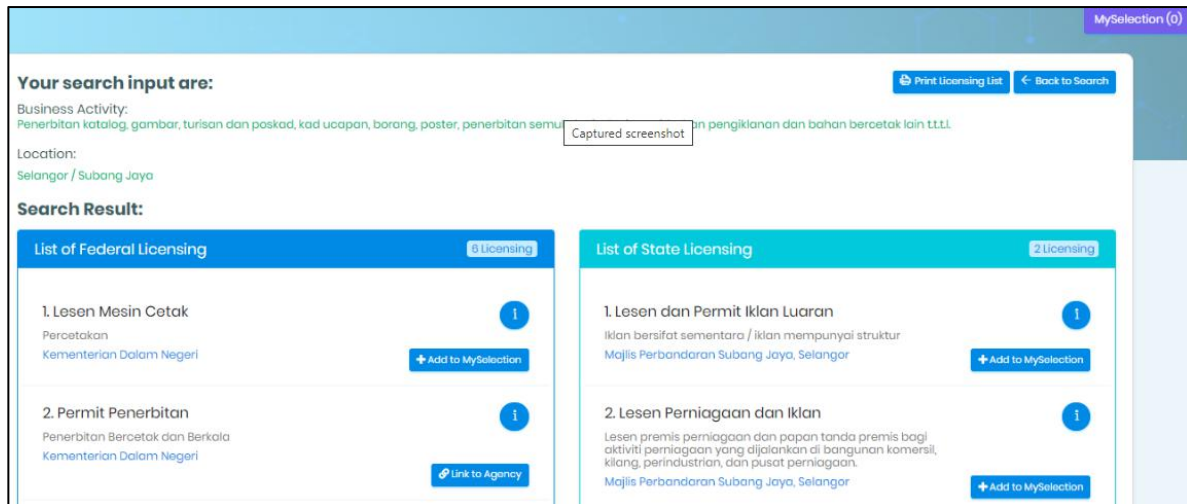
MySelection (0)

Your search input are:

Print Licensing List | ← Back to Search

Business Activity:
Penerbitan katalog, gambar, turisan dan poskad, kad ucapan, borang, poster, penerbitan semu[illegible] Captured screenshot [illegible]an pengiklanan dan bahan bercetak lain t.t.t.l.

Location:
Selangor / Subang Jaya

Search Result:

List of Federal Licensing | 6 Licensing

1. Lesen Mesin Cetak
Percetakan
Kementerian Dalam Negeri
i
+ Add to MySelection

2. Permit Penerbitan
Penerbitan Bercetak dan Berkala
Kementerian Dalam Negeri
i
Link to Agency

List of State Licensing | 2 Licensing

1. Lesen dan Permit Iklan Luaran
Iklan bersifat sementara / iklan mempunyai struktur
Majlis Perbandaran Subang Jaya, Selangor
i
+ Add to MySelection

2. Lesen Perniagaan dan Iklan
Lesen premis perniagaan dan papan tanda premis bagi aktiviti perniagaan yang dijalankan di bangunan komersil, kilang, perindustrian, dan pusat perniagaan.
Majlis Perbandaran Subang Jaya, Selangor
i
+ Add to MySelection